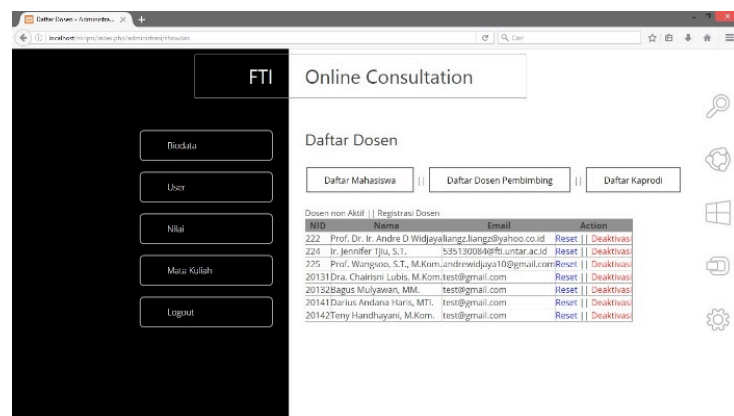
Daftar Dosen - Administra...

localhost/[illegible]

Cari

FTI

Online Consultation

Biodata

User

Nilai

Mata Kuliah

Logout

Daftar Dosen

Daftar Mahasiswa || Daftar Dosen Pembimbing || Daftar Kaprodi

Dosen non Aktif || Registrasi Dosen

| NID | Name | Email | Action |
|---|---|---|---|
| 222 | Prof. Dr. Ir. Andre D Widjaya | liangz.liangz@yahoo.co.id | Reset \|\| Deaktivasi |
| 224 | Ir. Jennifer Tjiu, S.T. | 535130084@fti.untar.ac.id | Reset \|\| Deaktivasi |
| 225 | Prof. Wangsoo, S.T., M.Kom. | andrewidjaya10@gmail.com | Reset \|\| Deaktivasi |
| 20131 | Dra. Chairisni Lubis, M.Kom. | test@gmail.com | Reset \|\| Deaktivasi |
| 20132 | Bagus Mulyawan, MM. | test@gmail.com | Reset \|\| Deaktivasi |
| 20141 | Darius Andana Haris, MTI. | test@gmail.com | Reset \|\| Deaktivasi |
| 20142 | Teny Handhayani, M.Kom. | test@gmail.com | Reset \|\| Deaktivasi |